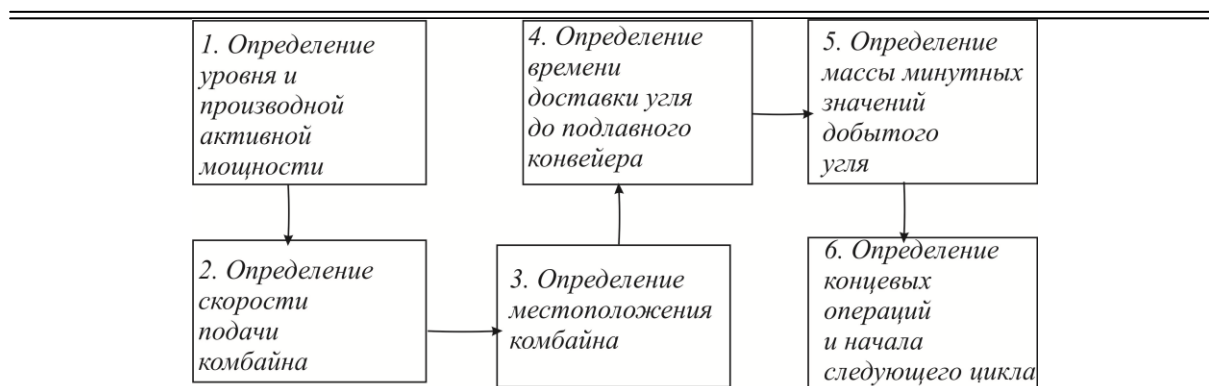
1. Определение уровня и производной активной мощности

2. Определение скорости подачи комбайна

3. Определение местоположения комбайна

4. Определение времени доставки угля до подлавного конвейера

5. Определение массы минутных значений добытого угля

6. Определение концевых операций и начала следующего цикла